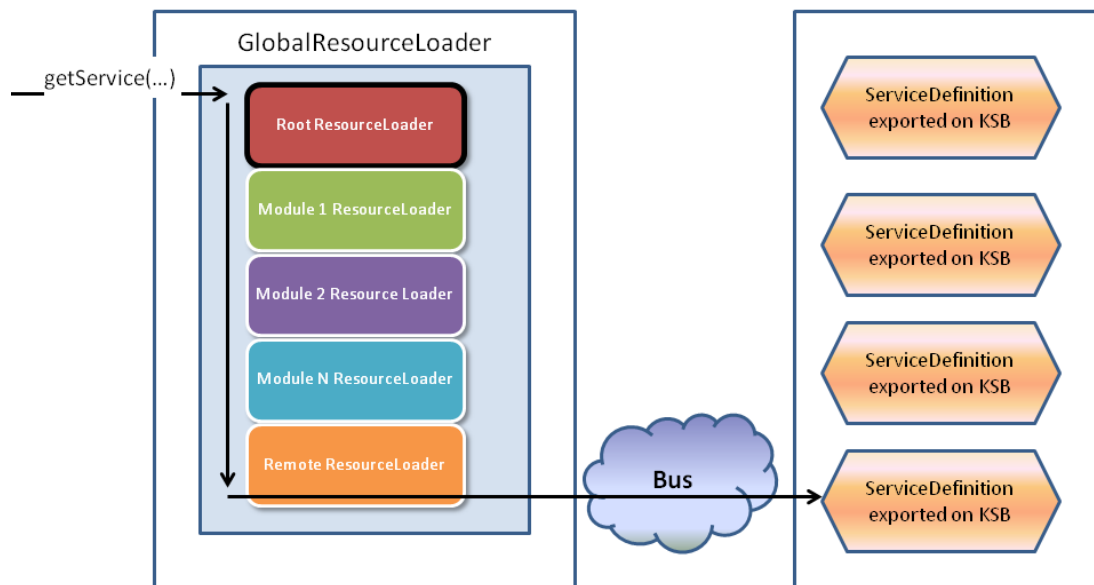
GlobalResourceLoader

getService(...)

Root ResourceLoader

Module 1 ResourceLoader

Module 2 Resource Loader

Module N ResourceLoader

Remote ResourceLoader

Bus

ServiceDefinition exported on KSB

ServiceDefinition exported on KSB

ServiceDefinition exported on KSB

ServiceDefinition exported on KSB